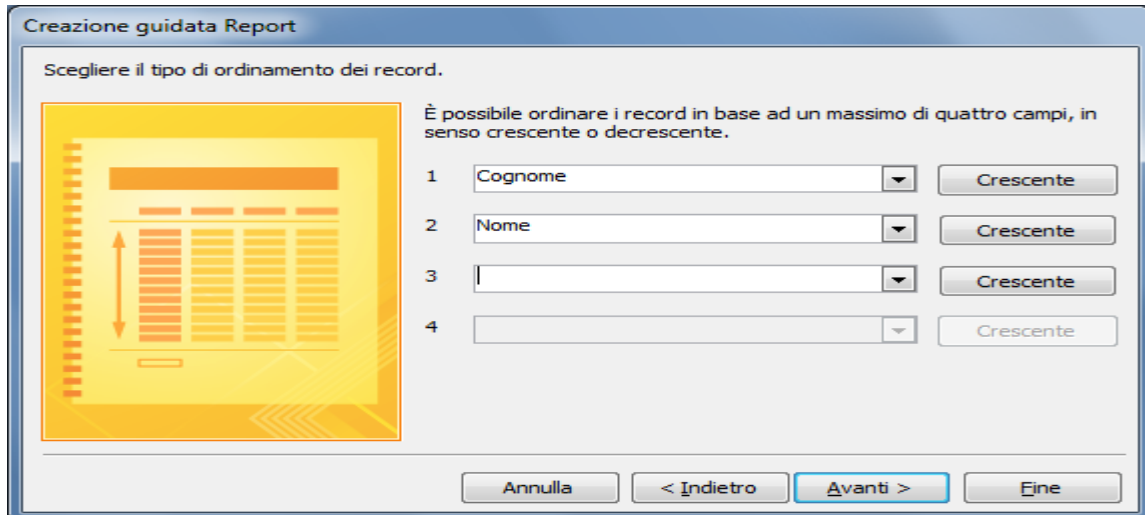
Creazione guidata Report

Scegliere il tipo di ordinamento dei record.

È possibile ordinare i record in base ad un massimo di quattro campi, in senso crescente o decrescente.

1 Cognome Crescente

2 Nome Crescente

3 Crescente

4 Crescente

Annulla < Indietro Avanti > Fine